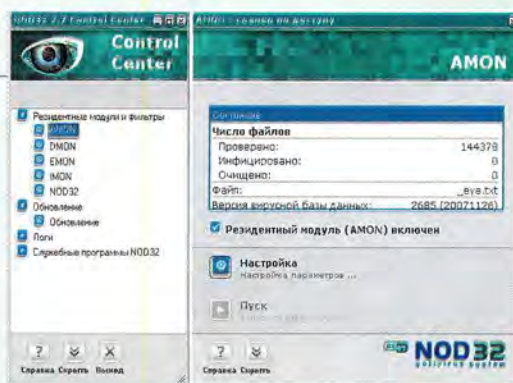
NOD32 2.7 Control Center

Control Center

Резидентные модули и фильтры
AMON
DMON
EMON
IMON
NOD32
Обновление
Обновление
Логи
Служебные программы NOD32

Справка Скрыть Выход

AMON - сканер по доступу

AMON

Состояние
Число файлов
Проверено: 144378
Инфицировано: 0
Очищено: 0
Файл: ...eye.txt
Версия вирусной базы данных: 2685 (20071126)

Резидентный модуль (AMON) включен

Настройка
Настройка параметров ...

Пуск
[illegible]

Справка Скрыть

eset NOD32 antivirus system